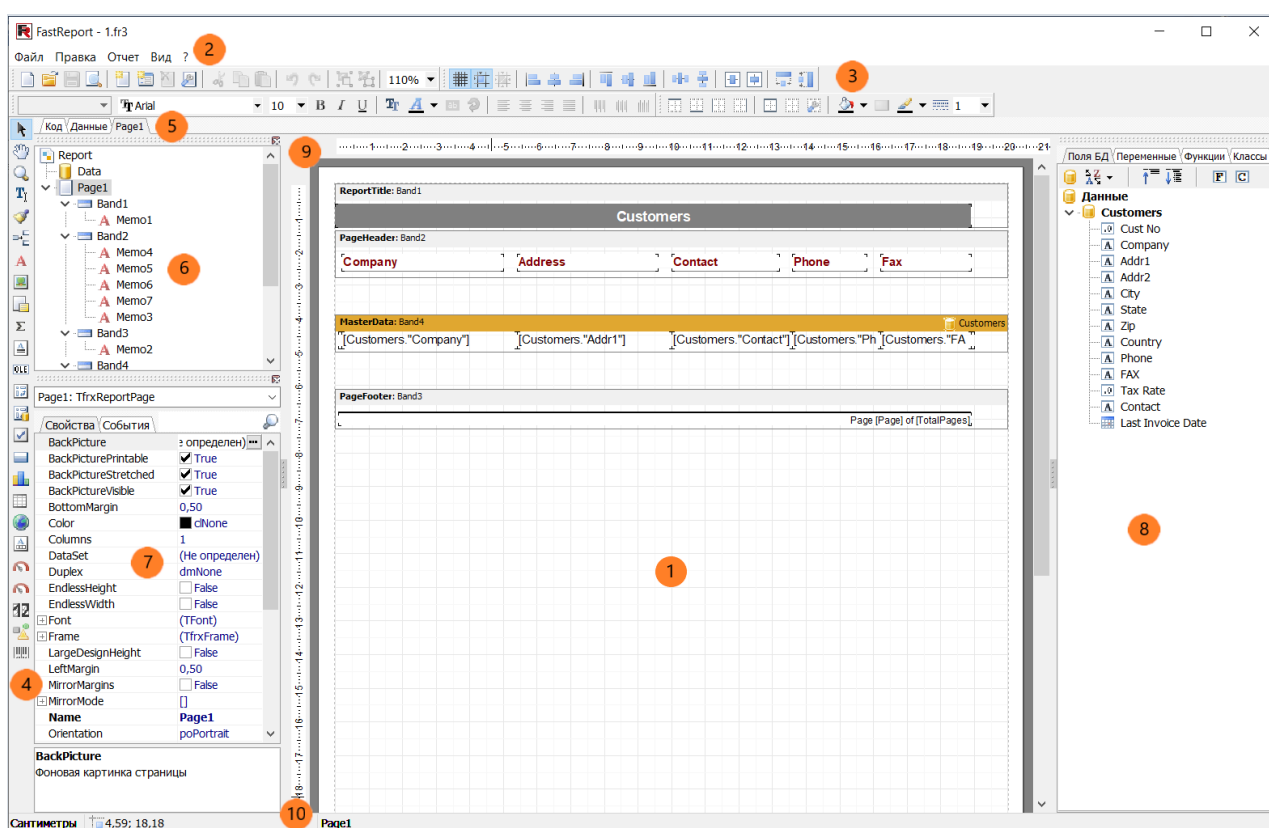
FastReport - 1.fr3

Файл Правка Отчет Вид ?

2

110%

3

Arial 10 B I U 1

Код Данные Page1

5

9

Report
Data
Page1
Band1
Memo1
Band2
Memo4
Memo5
Memo6
Memo7
Memo3
Band3
Memo2
Band4

6

Page1: TfrxReportPage

Свойства События

| BackPicture | (Не определен) |
|---|---|
| BackPicturePrintable | True |
| BackPictureStretched | True |
| BackPictureVisible | True |
| BottomMargin | 0,50 |
| Color | clNone |
| Columns | 1 |
| DataSet | (Не определен) |
| Duplex | dmNone |
| EndlessHeight | False |
| EndlessWidth | False |
| Font | (TFont) |
| Frame | (TfrxFrame) |
| LargeDesignHeight | False |
| LeftMargin | 0,50 |
| MirrorMargins | False |
| MirrorMode | [] |
| Name | Page1 |
| Orientation | poPortrait |

7

4

BackPicture
Фоновая картинка страницы

ReportTitle: Band1
Customers

PageHeader: Band2
Company Address Contact Phone Fax

MasterData: Band4 Customers
[Customers."Company"] [Customers."Addr1"] [Customers."Contact"] [Customers."Ph [Customers."FA

PageFooter: Band3
Page [Page] of [TotalPages]

1

Поля БД Переменные Функции Классы

Данные
Customers
Cust No
Company
Addr1
Addr2
City
State
Zip
Country
Phone
FAX
Tax Rate
Contact
Last Invoice Date

8

Сантиметры 4,59; 18,18
10
Page1